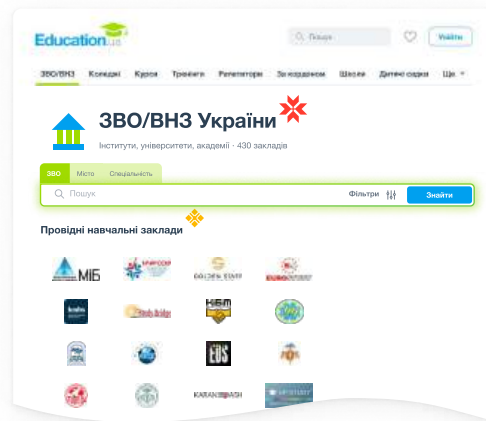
Education.ua

Пошук

Увійти

ЗВО/ВНЗ Коледжі Курси Тренінги Репетитори За кордоном Школи Дитячі садки Ще

ЗВО/ВНЗ України

Інститути, університети, академії · 430 закладів

ЗВО Місто Спеціальність

Пошук

Фільтри

Знайти

Провідні навчальні заклади

МІБ

KARAZIN BUSINESS SCHOOL